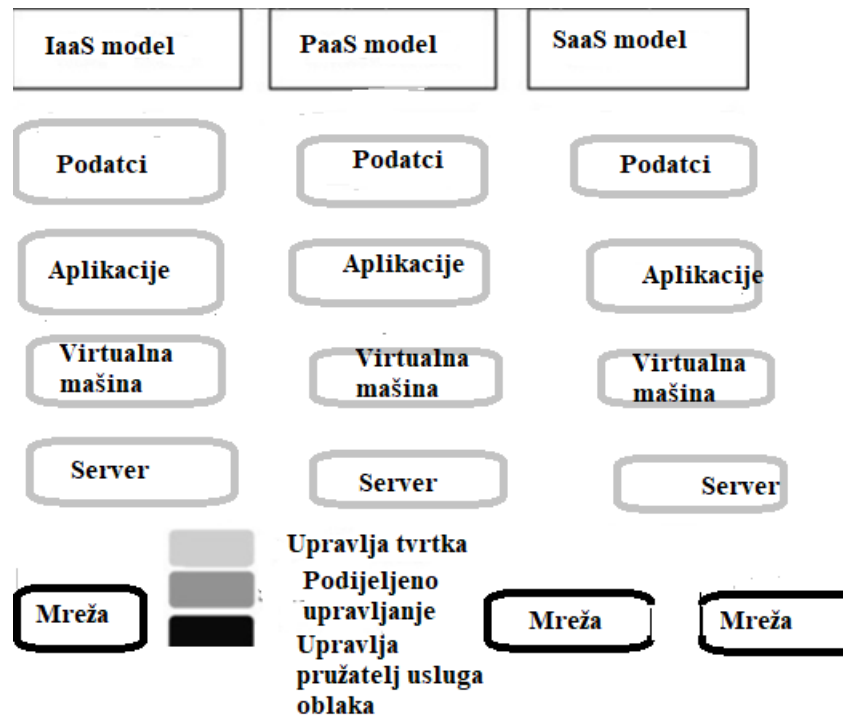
IaaS model

PaaS model

SaaS model

Podatci

Podatci

Podatci

Aplikacije

Aplikacije

Aplikacije

Virtualna mašina

Virtualna mašina

Virtualna mašina

Server

Server

Server

Upravlja tvrtka

Podijeljeno upravljanje

Upravlja pružatelj usluga oblaka

Mreža

Mreža

Mreža